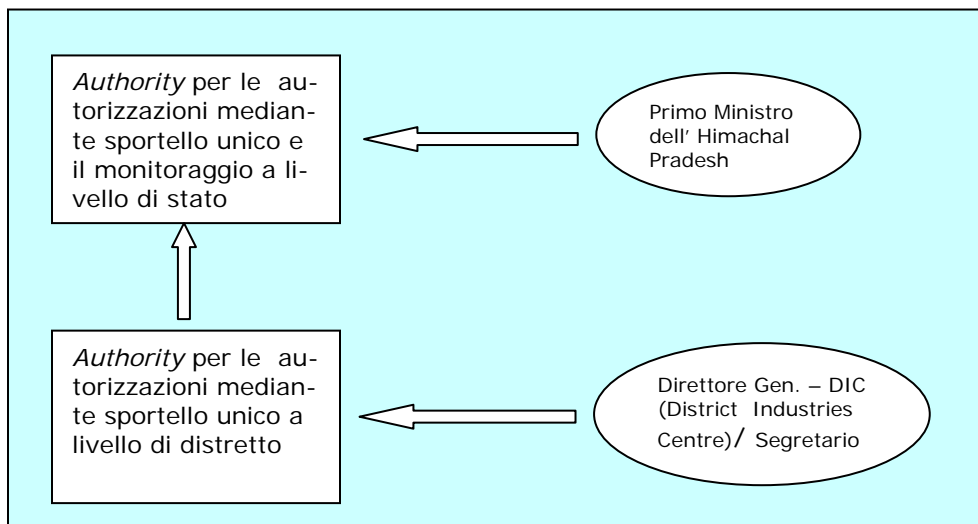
*Authority* per le autorizzazioni mediante sportello unico e il monitoraggio a livello di stato

Primo Ministro dell' Himachal Pradesh

*Authority* per le autorizzazioni mediante sportello unico a livello di distretto

Direttore Gen. – DIC (District Industries Centre)/ Segretario